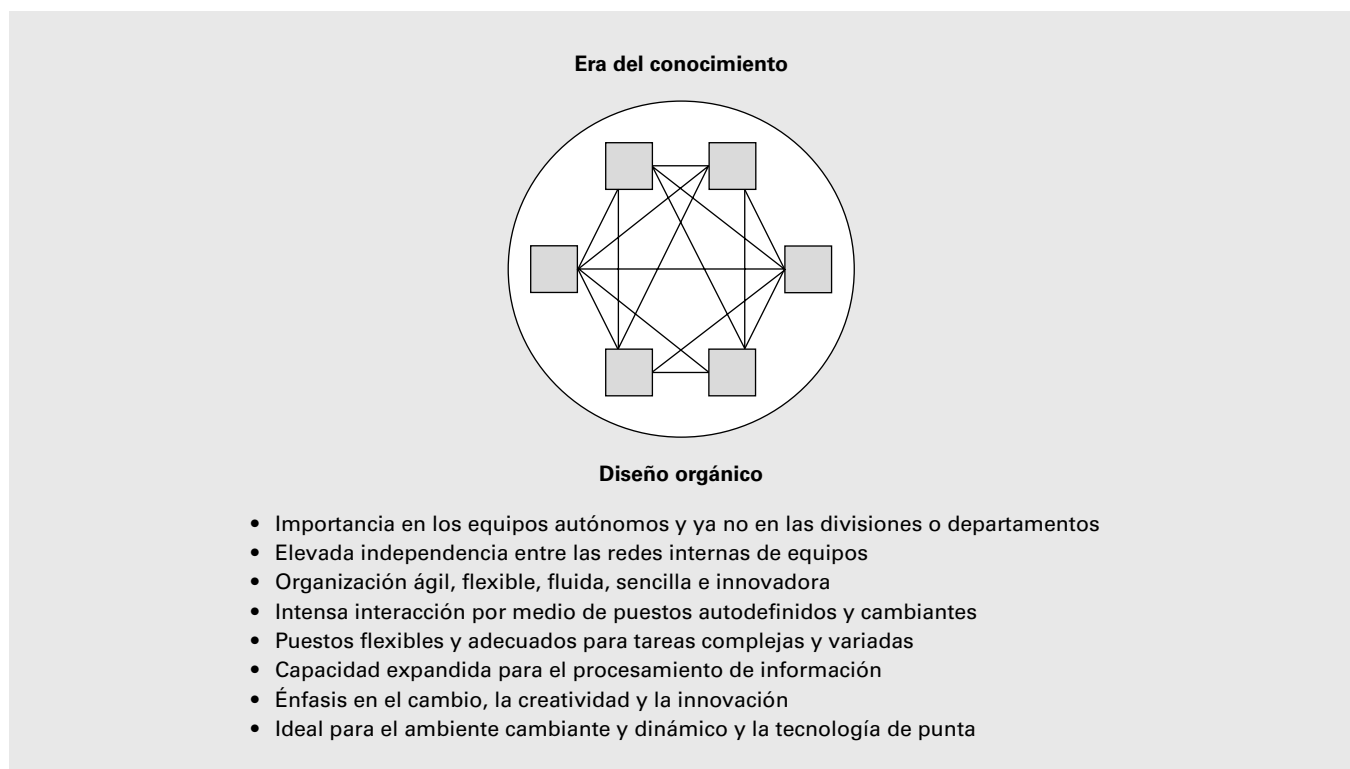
Era del conocimiento

Diseño orgánico

• Importancia en los equipos autónomos y ya no en las divisiones o departamentos
• Elevada independencia entre las redes internas de equipos
• Organización ágil, flexible, fluida, sencilla e innovadora
• Intensa interacción por medio de puestos autodefinidos y cambiantes
• Puestos flexibles y adecuados para tareas complejas y variadas
• Capacidad expandida para el procesamiento de información
• Énfasis en el cambio, la creatividad y la innovación
• Ideal para el ambiente cambiante y dinámico y la tecnología de punta